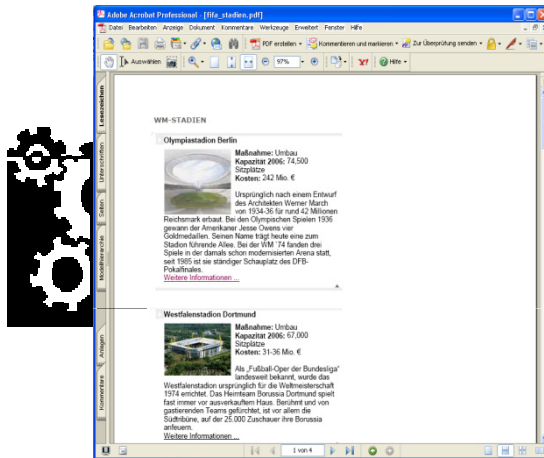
Adobe Acrobat Professional - [fifa_stadien.pdf]

Datei Bearbeiten Anzeige Dokument Kommentare Werkzeuge Erweitert Fenster Hilfe

PDF erstellen · Kommentieren und markieren · Zur Überprüfung senden ·

Auswählen 97% Hilfe

Lesezeichen Unterschriften Seiten Modellhierarchie Anlagen Kommentare

WM-STADIEN

Olympiastadion Berlin

**Maßnahme:** Umbau
**Kapazität 2006:** 74.500 Sitzplätze
**Kosten:** 242 Mio. €

Ursprünglich nach einem Entwurf des Architekten Werner March von 1934-36 für rund 42 Millionen Reichsmark erbaut. Bei den Olympischen Spielen 1936 gewann der Amerikaner Jesse Owens vier Goldmedaillen. Seinen Name trägt heute eine zum Stadion führende Allee. Bei der WM '74 fanden drei Spiele in der damals schon modernisierten Arena statt, seit 1985 ist sie ständiger Schauplatz des DFB-Pokalfinales.
Weitere Informationen ...

Westfalenstadion Dortmund

**Maßnahme:** Umbau
**Kapazität 2006:** 67.000 Sitzplätze
**Kosten:** 31-36 Mio. €

Als „Fußball-Oper der Bundesliga" landesweit bekannt, wurde das Westfalenstadion ursprünglich für die Weltmeisterschaft 1974 errichtet. Das Heimteam Borussia Dortmund spielt fast immer vor ausverkauftem Haus. Berühmt und von gastierenden Teams gefürchtet, ist vor allem die Südtribüne, auf der 25.000 Zuschauer ihre Borussia anfeuern.
Weitere Informationen ...

1 von 4